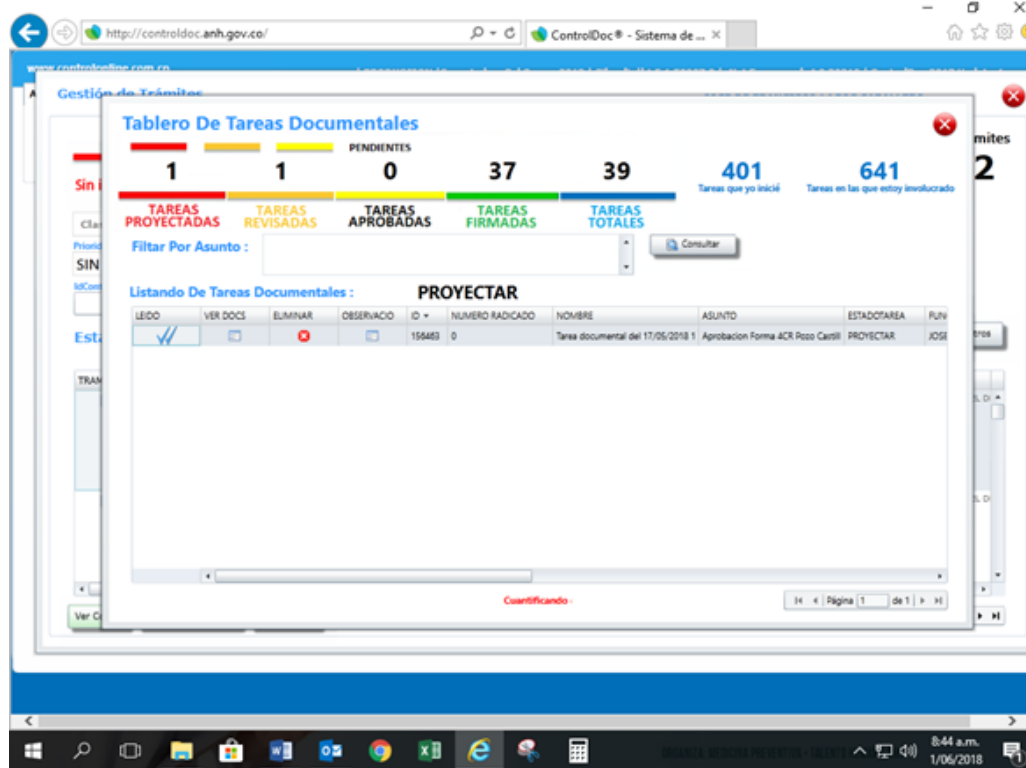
http://controldoc.anh.gov.co/

ControlDoc® - Sistema de ...

www.controlonline.com.co

Gestión de Trámites

mites

2

Sin i

Cla

Priorid

SIN

IdCon

Est

TRAM

Ver C

Tablero De Tareas Documentales

PENDIENTES

| 1 | 1 | 0 | 37 | 39 |
|---|---|---|---|---|
| TAREAS PROYECTADAS | TAREAS REVISADAS | TAREAS APROBADAS | TAREAS FIRMADAS | TAREAS TOTALES |

401
Tareas que yo inicié

641
Tareas en las que estoy involucrado

Filtar Por Asunto :

Consultar

Listando De Tareas Documentales :

PROYECTAR

| LEIDO | VER DOCS | ELIMINAR | OBSERVACIO | ID | NUMERO RADICADO | NOMBRE | ASUNTO | ESTADOTAREA | FUN |
|---|---|---|---|---|---|---|---|---|---|
| | | | | 156463 | 0 | Tarea documental del 17/05/2018 1 | Aprobacion Forma 4CR Pozo Castil | PROYECTAR | JOSE |

Cuantificando -

Página 1 de 1

8:44 a.m.
1/06/2018